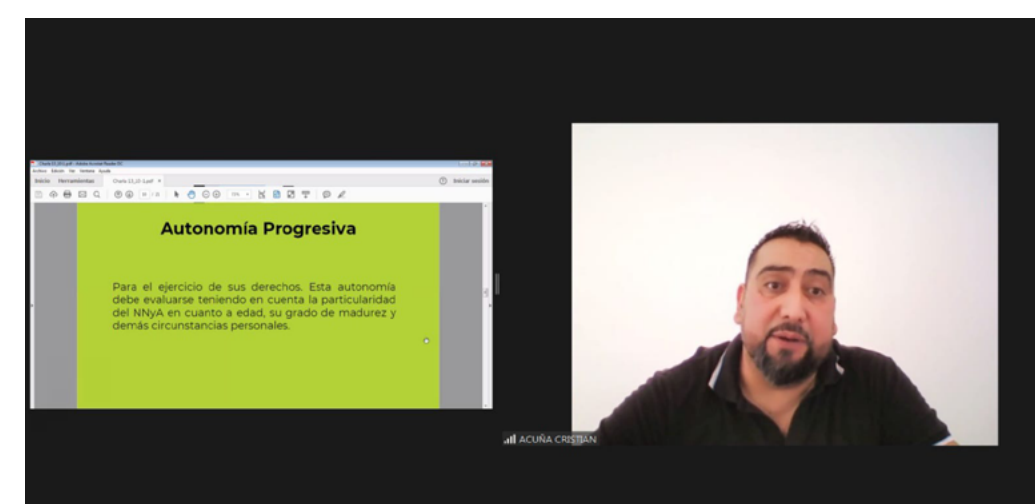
Archivo Edición Ver Ventana Ayuda

Inicio Herramientas Charla 13_10_5.pdf ×

Iniciar sesión

Autonomía Progresiva

Para el ejercicio de sus derechos. Esta autonomía debe evaluarse teniendo en cuenta la particularidad del NNyA en cuanto a edad, su grado de madurez y demás circunstancias personales.

ACUÑA CRISTIAN